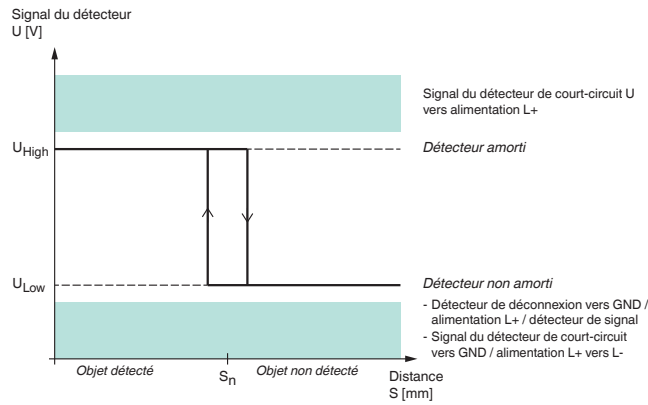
Signal du détecteur
U [V]

Signal du détecteur de court-circuit U vers alimentation L+

$U_{High}$

Détecteur amorti

$U_{Low}$

Détecteur non amorti

- Détecteur de déconnexion vers GND / alimentation L+ / détecteur de signal
- Signal du détecteur de court-circuit vers GND / alimentation L+ vers L-

Objet détecté

$S_n$

Objet non détecté

Distance
S [mm]